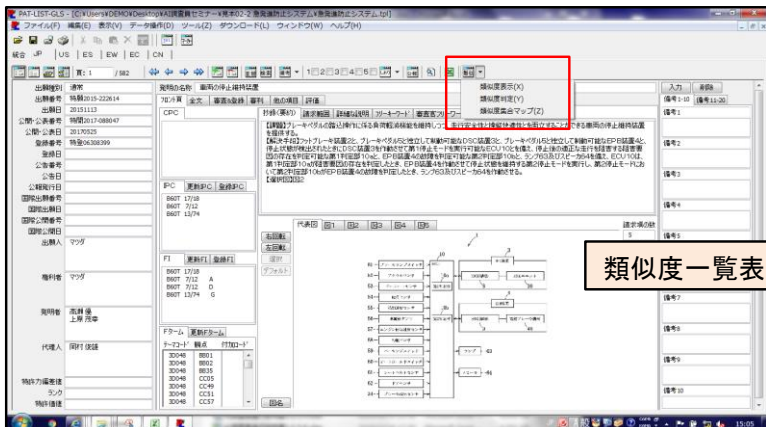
PAT-LIST-GLS - [C:¥Users¥DEMO¥Desktop¥AI調査員セミナー¥事例02-2 急発進防止システム¥急発進防止システム.tpl]
ファイル(F) 編集(E) 表示(V) データ操作(D) ツール(Z) ダウンロード(L) ウィンドウ(W) ヘルプ(H)
統合 JP US ES EW EC CN
頁: 1 /582
1 2 3 4 5
類似度表示(X)
類似度判定(Y)
類似度全体マップ(Z)
入力 削除
備考1-10 備考11-20
出願種別 通常
出願番号 特願2015-222614
出願日 20151113
公開・公表番号 特開2017-088047
公開・公表日 20170525
登録番号 特許06308399
登録日
公報番号
公告日
公報発行日
国際出願番号
国際出願日
国際公開番号
国際公開日
出願人 マツダ
権利者 マツダ
発明者 高畑 優
上原 茂幸
代理人 岡村 俊雄
特許分類審査
ランク
発明の名称 車両の停止維持装置
フロント頁 全文 審査経過 履歴 他の項目 評価
抄録(要約) 請求範囲 詳細な説明 ツリーワード 審査官フリーワード
CPC
【課題】ブレーキペダルの踏込操作に係る車両の停止状態を維持しつつ、走行安全性と情報快適性を両立させることができる車両の停止維持装置を提供する。
【解決手段】フットブレーキ装置2と、ブレーキペダル5を独立して制動可能なDSC装置3と、ブレーキペダル5を独立して制動可能なEPB装置4と、停止状態が検出されたときにDSC装置3を作動させて第1停止モードを実行可能なECU10とを備え、停止状態の適正な走行を阻害する障害物回の存在を判定可能な第1判定部10aと、EPB装置4の故障を判定可能な第2判定部10bと、ランプ63及びスピーカ64を備え、ECU10は、第1判定部10aが障害物回の存在を判定したとき、EPB装置4を作動させて停止状態を維持する第2停止モードを実行し、第2停止モード中において第2判定部10bがEPB装置4の故障を判定したとき、ランプ63及びスピーカ64を作動させる。
【選択図】図1
IPC 更新IPC 登録IPC
B60T 17/18
B60T 7/12
B60T 13/74
FI 更新FI 登録FI
B60T 17/18
B60T 7/12 A
B60T 7/12 D
B60T 13/74 G
Fターム 更新Fターム
テーマコード 観点 付加コード
3D048 BB01
3D048 BB02
3D048 BB15
3D048 BB35
3D048 CC05
3D048 CC49
3D048 CC51
3D048 CC57
代表図 図1 図2 図3 図4 図5
右回転
左回転
選択
デフォルト
請求項の数 5
図面
備考1
備考2
備考3
備考4
備考5
備考7
備考8
備考9
備考10
類似度一覧表
15:05